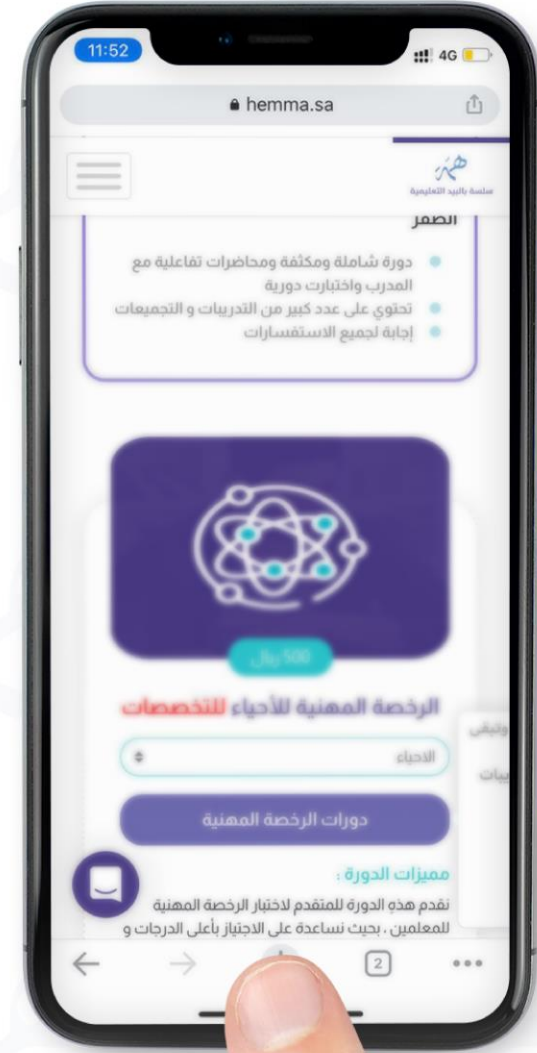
11:52

4G

hemma.sa

همة
سلسلة بالبيد التعليمية

الصفر

دورة شاملة ومكثفة ومحاضرات تفاعلية مع المدرب واختبارات دورية

تحتوي على عدد كبير من التدريبات و التجميعات

إجابة لجميع الاستفسارات

500 ريال

الرخصة المهنية للأحياء للتخصصات

الاحياء

دورات الرخصة المهنية

مميزات الدورة :

نقدم هذه الدورة للمتقدم لاختبار الرخصة المهنية للمعلمين ، بحيث نساعدة على الاجتياز بأعلى الدرجات و

وتيفى

يبات

2